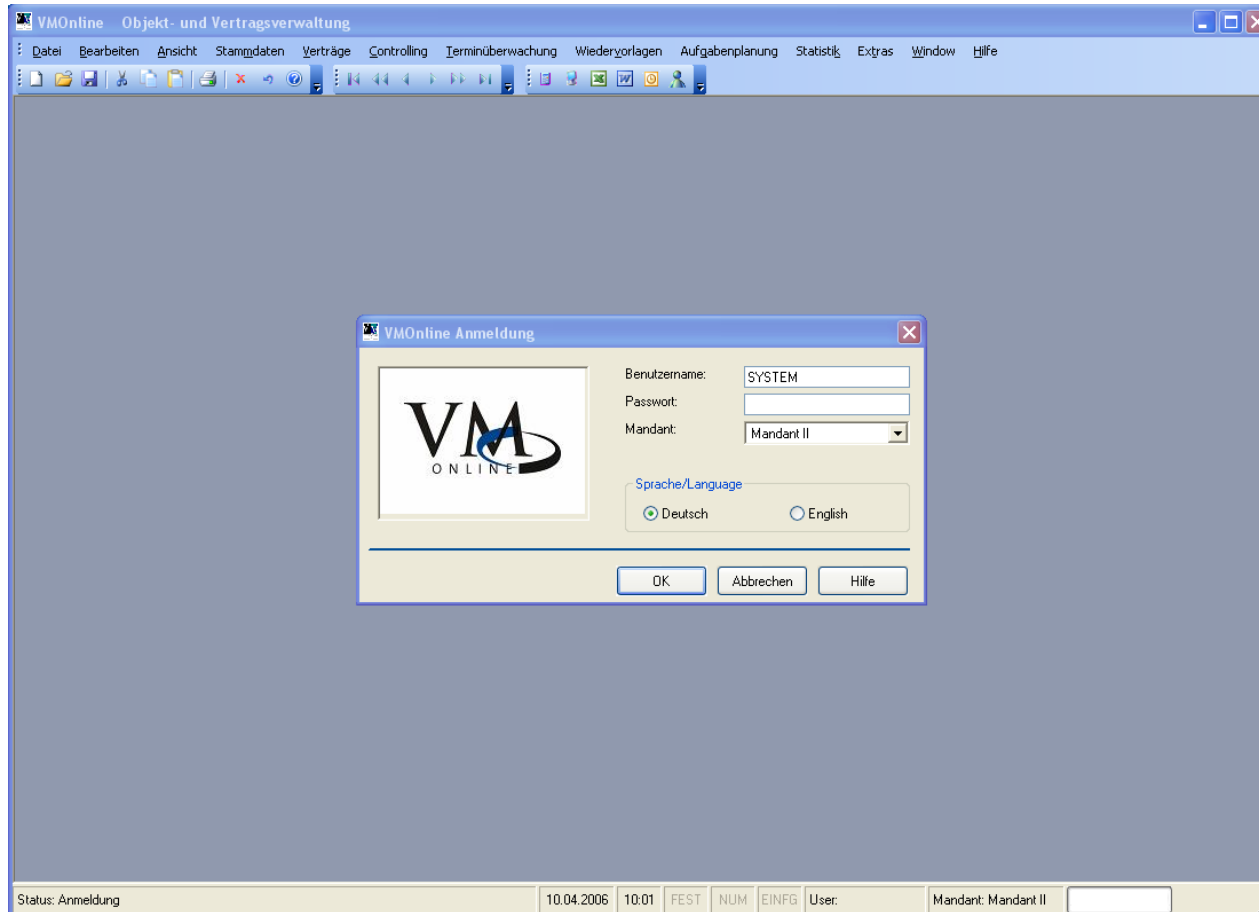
VMOnline Objekt- und Vertragsverwaltung

Datei Bearbeiten Ansicht Stammdaten Verträge Controlling Terminüberwachung Wiedervorlagen Aufgabenplanung Statistik Extras Window Hilfe

VMOnline Anmeldung

VM ONLINE

Benutzername: SYSTEM
Passwort:
Mandant: Mandant II

Sprache/Language
Deutsch English

OK Abbrechen Hilfe

Status: Anmeldung 10.04.2006 10:01 FEST NUM EINFG User: Mandant: Mandant II